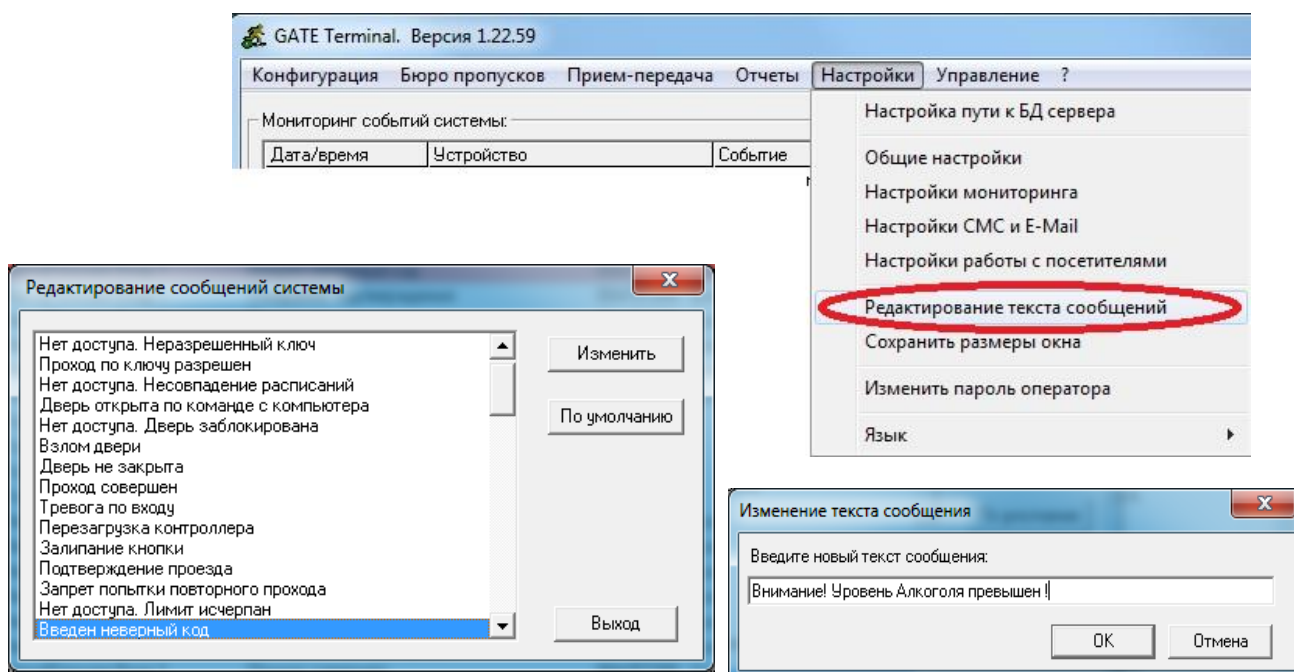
GATE Terminal. Версия 1.22.59

Конфигурация Бюро пропусков Прием-передача Отчеты Настройки Управление ?

Мониторинг событий системы:

| Дата/время | Устройство | Событие |
|---|---|---|

Настройка пути к БД сервера
Общие настройки
Настройки мониторинга
Настройки СМС и E-Mail
Настройки работы с посетителями
Редактирование текста сообщений
Сохранить размеры окна
Изменить пароль оператора
Язык

Редактирование сообщений системы

Нет доступа. Неразрешенный ключ
Проход по ключу разрешен
Нет доступа. Несовпадение расписаний
Дверь открыта по команде с компьютера
Нет доступа. Дверь заблокирована
Взлом двери
Дверь не закрыта
Проход совершен
Тревога по входу
Перезагрузка контроллера
Залипание кнопки
Подтверждение проезда
Запрет попытки повторного прохода
Нет доступа. Лимит исчерпан
Введен неверный код

Изменить
По умолчанию
Выход

Изменение текста сообщения

Введите новый текст сообщения:

Внимание! Уровень Алкоголя превышен !

OK
Отмена